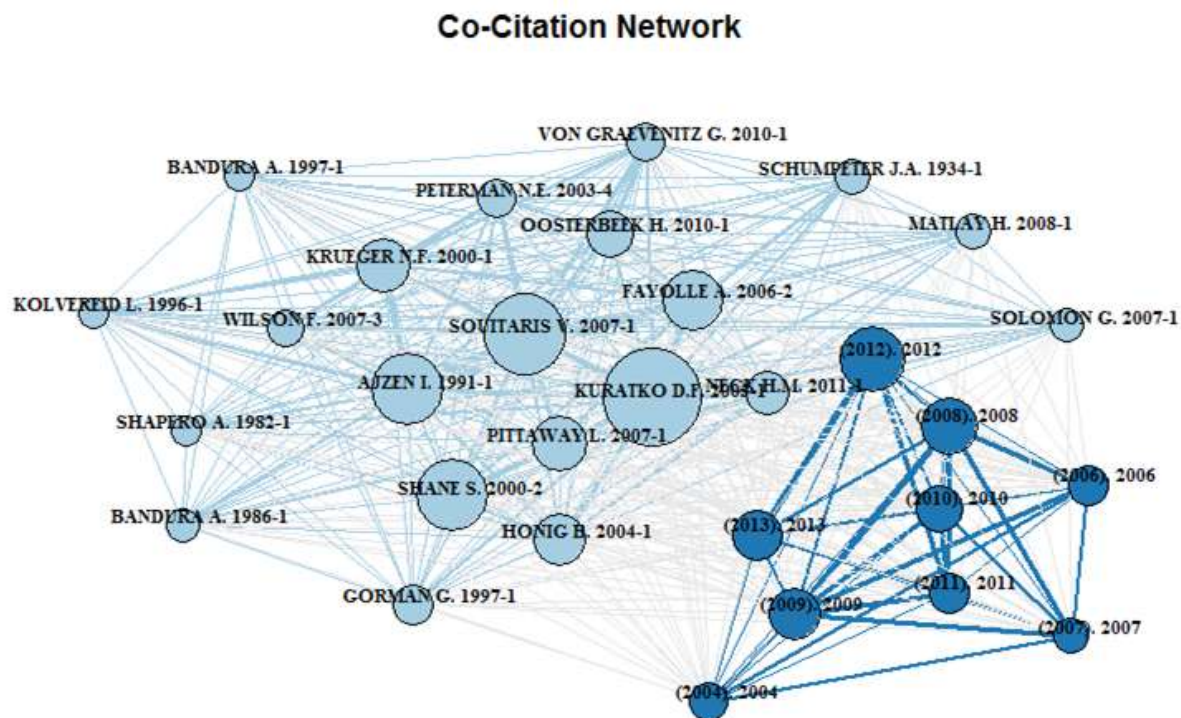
Co-Citation Network

VON GRAEVENITZ G. 2010-1
BANDURA A. 1997-1
SCHUMPETER J.A. 1934-1
PETERMAN N.E. 2003-4
OOSTERBEEK H. 2010-1
MATLAY H. 2008-1
KRUEGER N.F. 2000-1
FAYOLLE A. 2006-2
KOLVEREID L. 1996-1
WILSON F. 2007-3
SOUITARIS V. 2007-1
SOLOMON G. 2007-1
(2012). 2012
AJZEN I. 1991-1
KURATKO D.F. 2005-1
NECK H.M. 2011-1
SHAPERO A. 1982-1
PITTAWAY L. 2007-1
(2008). 2008
(2006). 2006
SHANE S. 2000-2
(2010). 2010
BANDURA A. 1986-1
HONIG B. 2004-1
(2013). 2013
(2011). 2011
GORMAN G. 1997-1
(2009). 2009
(2007). 2007
(2004). 2004